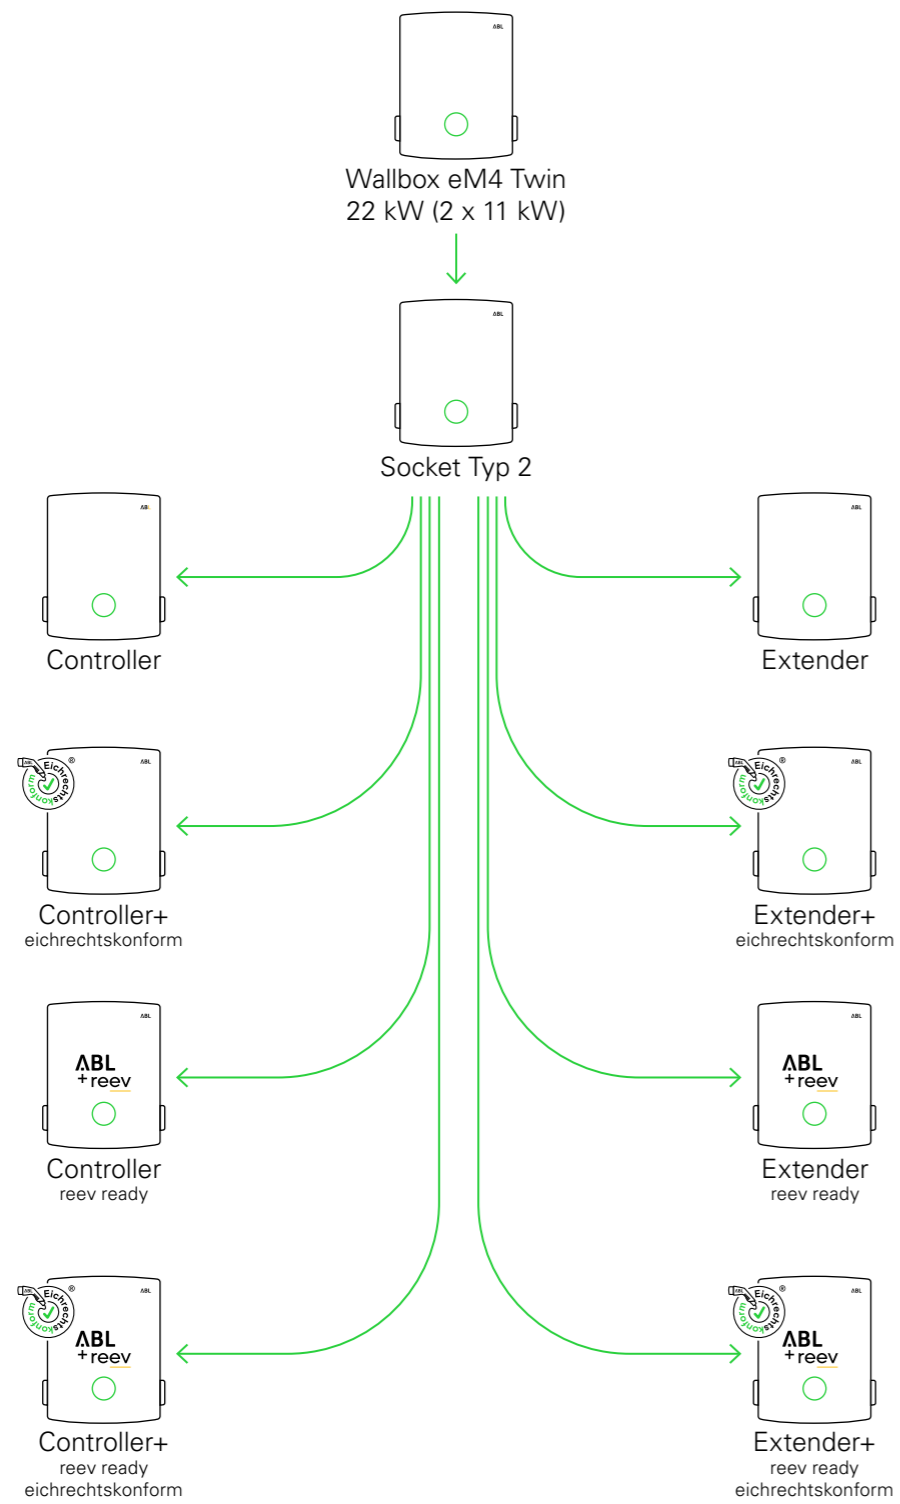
ABL

Wallbox eM4 Twin
22 kW (2 x 11 kW)

ABL

Socket Typ 2

ABL

Controller

ABL

Extender

ABL Eichrechtskonform ®

ABL

Controller+
eichrechtskonform

ABL Eichrechtskonform ®

ABL

Extender+
eichrechtskonform

ABL

ABL
+reev

Controller
reev ready

ABL

ABL
+reev

Extender
reev ready

ABL Eichrechtskonform ®

ABL

ABL
+reev

Controller+
reev ready
eichrechtskonform

ABL Eichrechtskonform ®

ABL

ABL
+reev

Extender+
reev ready
eichrechtskonform